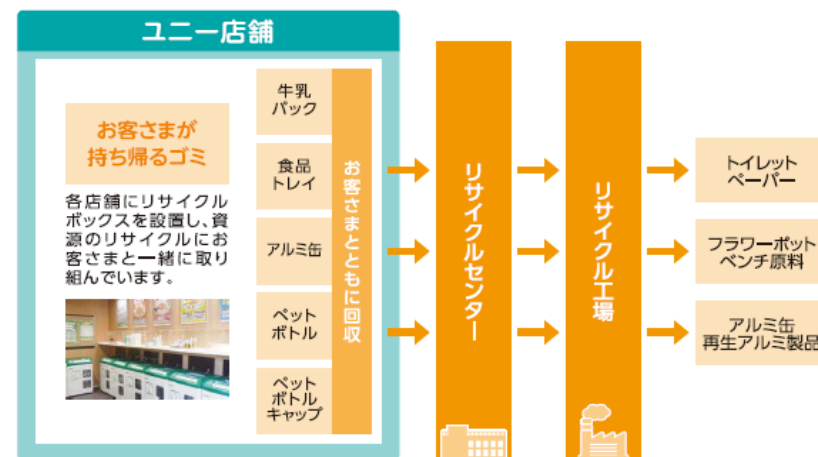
ユニー店舗

お客さまが持ち帰るゴミ

各店舗にリサイクルボックスを設置し、資源のリサイクルにお客さまと一緒に取り組んでいます。

牛乳パック

食品トレイ

アルミ缶

ペットボトル

ペットボトルキャップ

お客さまとともに回収

リサイクルセンター

リサイクル工場

トイレットペーパー

フラワーポットベンチ原料

アルミ缶再生アルミ製品